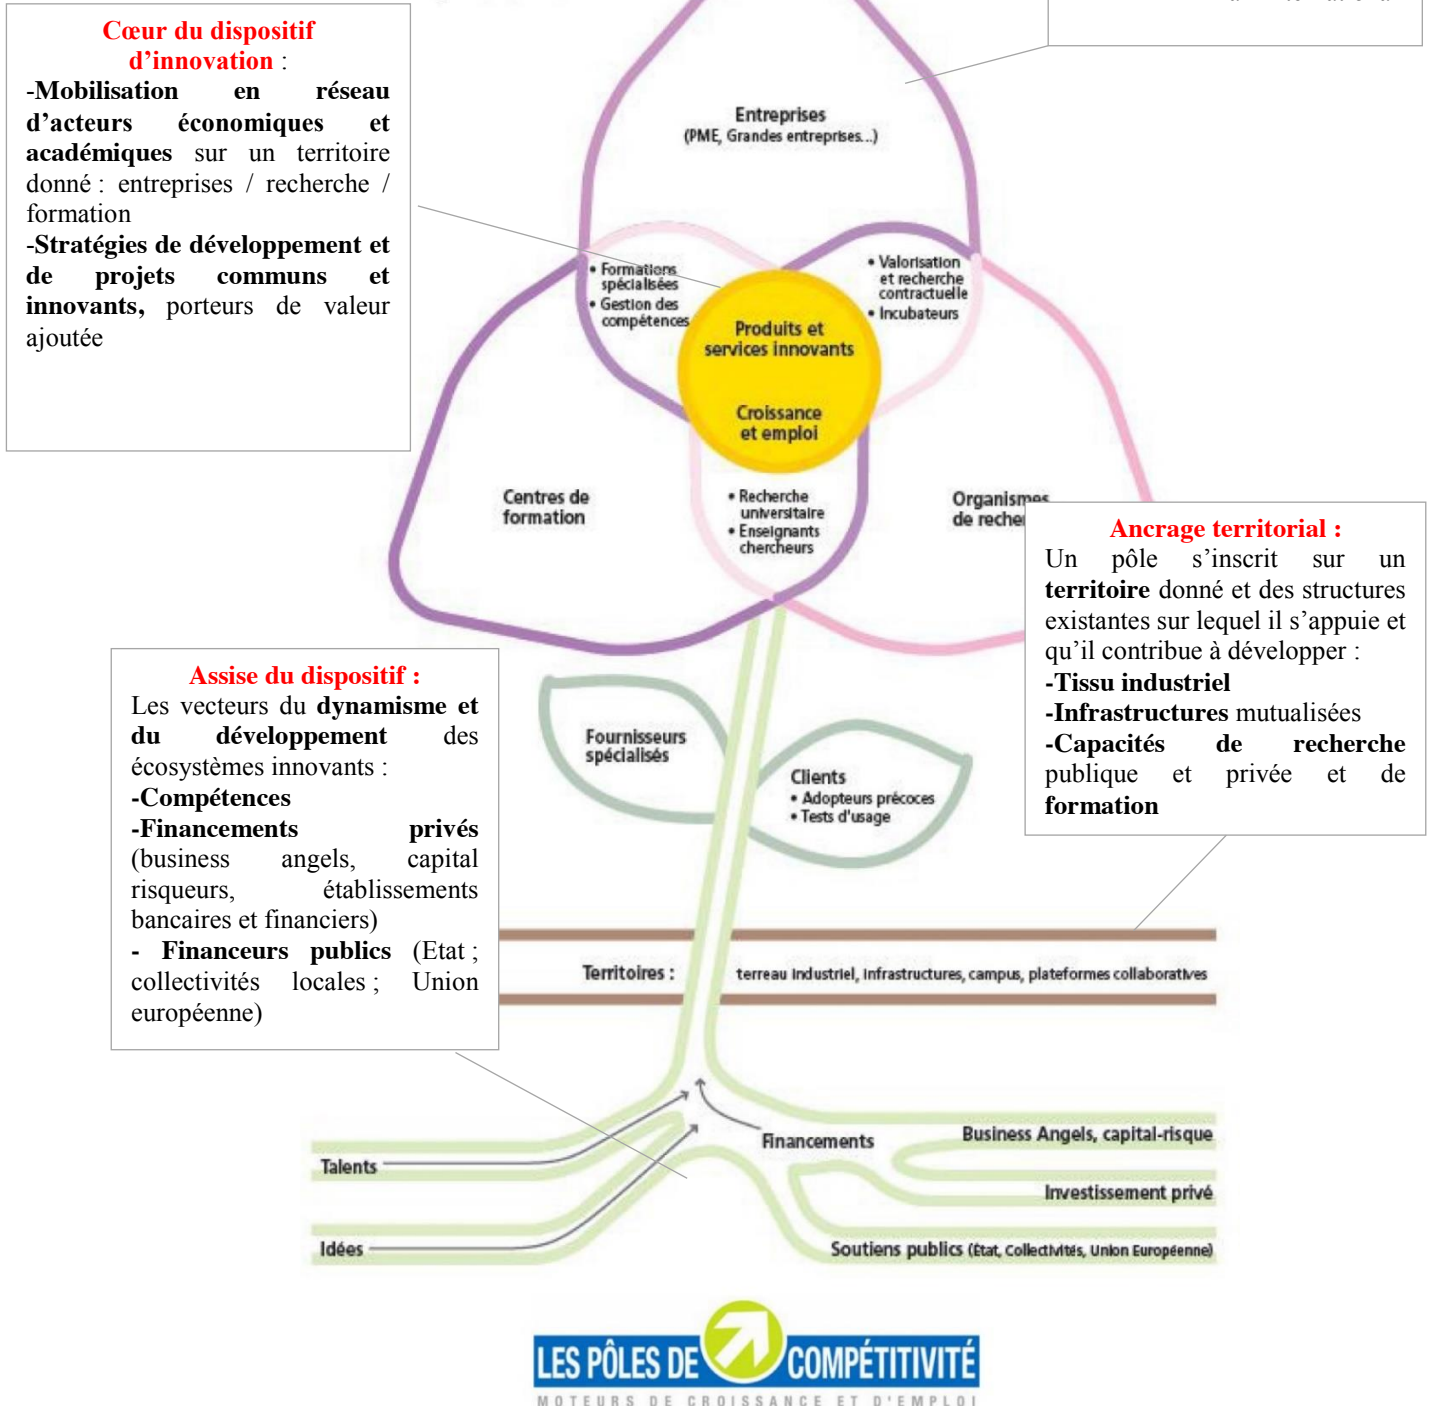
Cœur du dispositif d'innovation :
-Mobilisation en réseau d'acteurs économiques et académiques sur un territoire donné : entreprises / recherche / formation
-Stratégies de développement et de projets communs et innovants, porteurs de valeur ajoutée

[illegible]

Entreprises
(PME, Grandes entreprises...)

• Formations spécialisées
• Gestion des compétences

• Valorisation et recherche contractuelle
• Incubateurs

Produits et services innovants

Croissance et emploi

Centres de formation

• Recherche universitaire
• Enseignants chercheurs

Organismes de reche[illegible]

Ancrage territorial :
Un pôle s'inscrit sur un territoire donné et des structures existantes sur lequel il s'appuie et qu'il contribue à développer :
-Tissu industriel
-Infrastructures mutualisées
-Capacités de recherche publique et privée et de formation

Assise du dispositif :
Les vecteurs du dynamisme et du développement des écosystèmes innovants :
-Compétences
-Financements privés (business angels, capital risqueurs, établissements bancaires et financiers)
- Financeurs publics (Etat ; collectivités locales ; Union européenne)

Fournisseurs spécialisés

Clients
• Adopteurs précoces
• Tests d'usage

Territoires : terreau industriel, infrastructures, campus, plateformes collaboratives

Talents

Idées

Financements

Business Angels, capital-risque

Investissement privé

Soutiens publics (Etat, Collectivités, Union Européenne)

LES PÔLES DE COMPÉTITIVITÉ
MOTEURS DE CROISSANCE ET D'EMPLOI